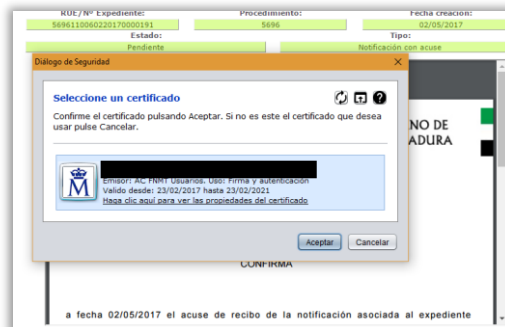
ROE/Nº Expediente:
5696110060220170000191
Procedimiento:
5696
Fecha creación:
02/05/2017
Estado:
Pendiente
Tipo:
Notificación con acuse

Diálogo de Seguridad

Seleccione un certificado

Confirme el certificado pulsando Aceptar. Si no es este el certificado que desea usar pulse Cancelar.

Emisor: AC FNMT Usuarios. Uso: Firma y autenticación
Valido desde: 23/02/2017 hasta 23/02/2021
Haga clic aquí para ver las propiedades del certificado

Aceptar
Cancelar

NO DE
ADURA

CONFIRMA

a fecha 02/05/2017 el acuse de recibo de la notificación asociada al expediente